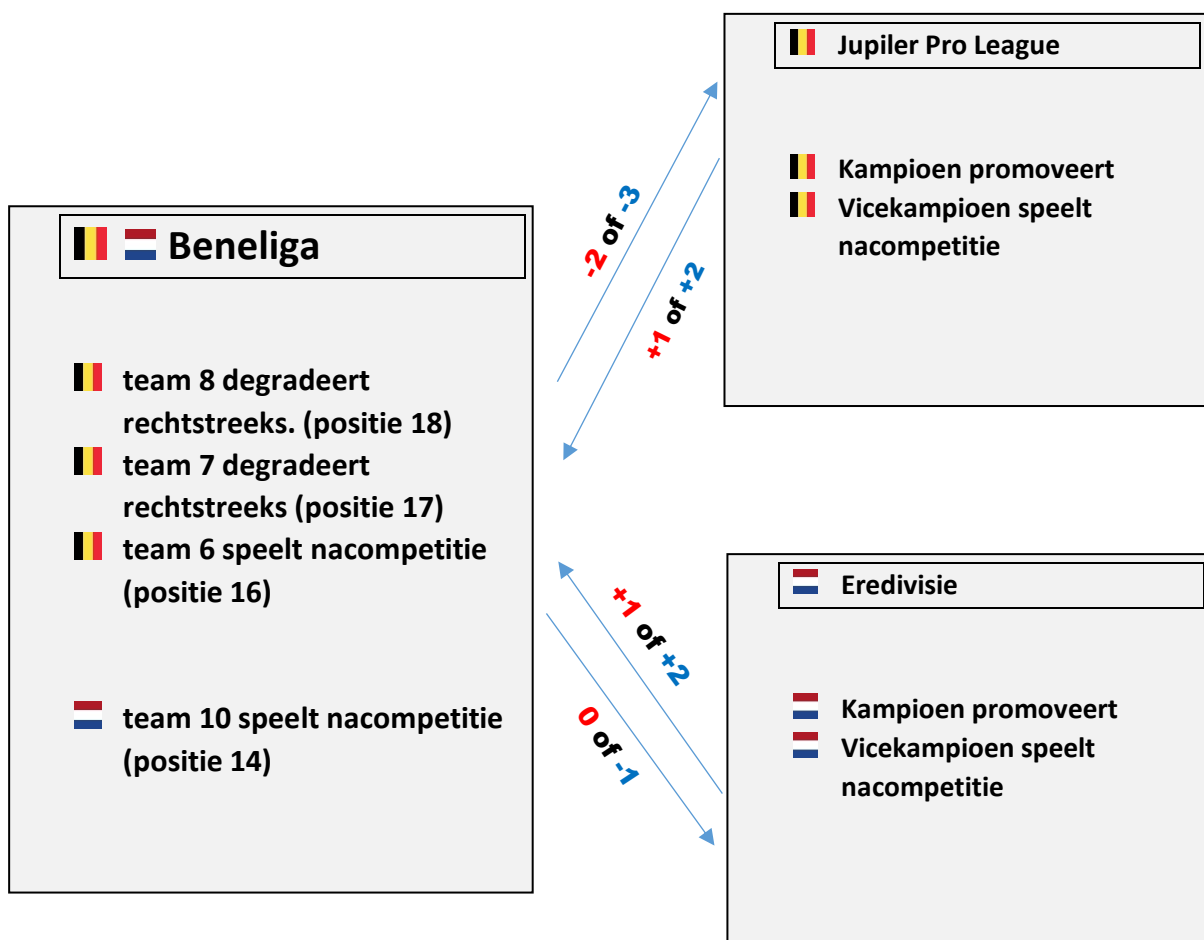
Beneliga

team 8 degradeert rechtstreeks. (positie 18)
team 7 degradeert rechtstreeks (positie 17)
team 6 speelt nacompetitie (positie 16)

team 10 speelt nacompetitie (positie 14)

-2 of -3

+1 of +2

Jupiler Pro League

Kampioen promoveert
Vicekampioen speelt nacompetitie

+1 of +2

0 of -1

Eredivisie

Kampioen promoveert
Vicekampioen speelt nacompetitie